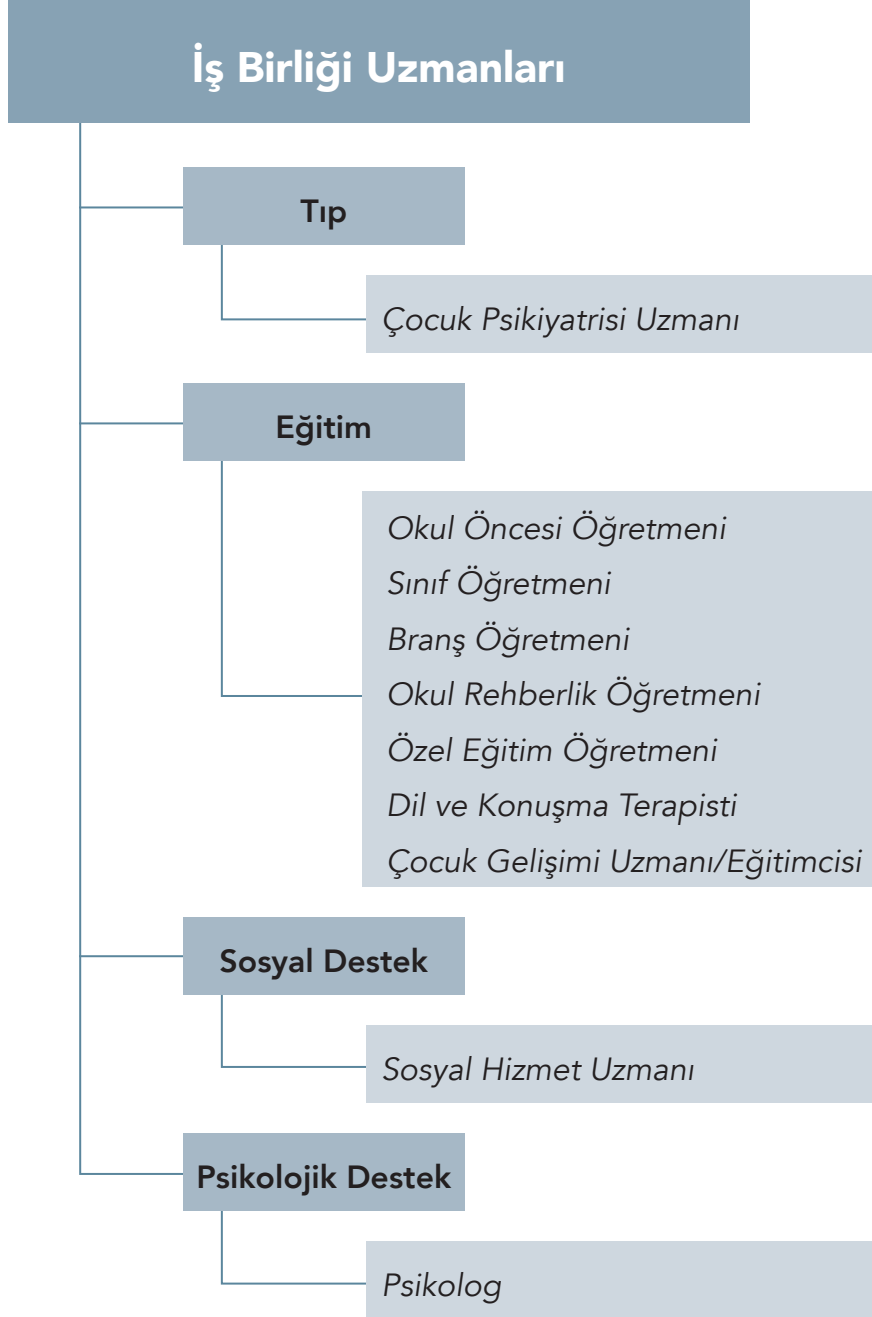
İş Birliği Uzmanları

Tıp

Çocuk Psikiyatrisi Uzmanı

Eğitim

Okul Öncesi Öğretmeni
Sınıf Öğretmeni
Branş Öğretmeni
Okul Rehberlik Öğretmeni
Özel Eğitim Öğretmeni
Dil ve Konuşma Terapisti
Çocuk Gelişimi Uzmanı/Eğitimcisi

Sosyal Destek

Sosyal Hizmet Uzmanı

Psikolojik Destek

Psikolog